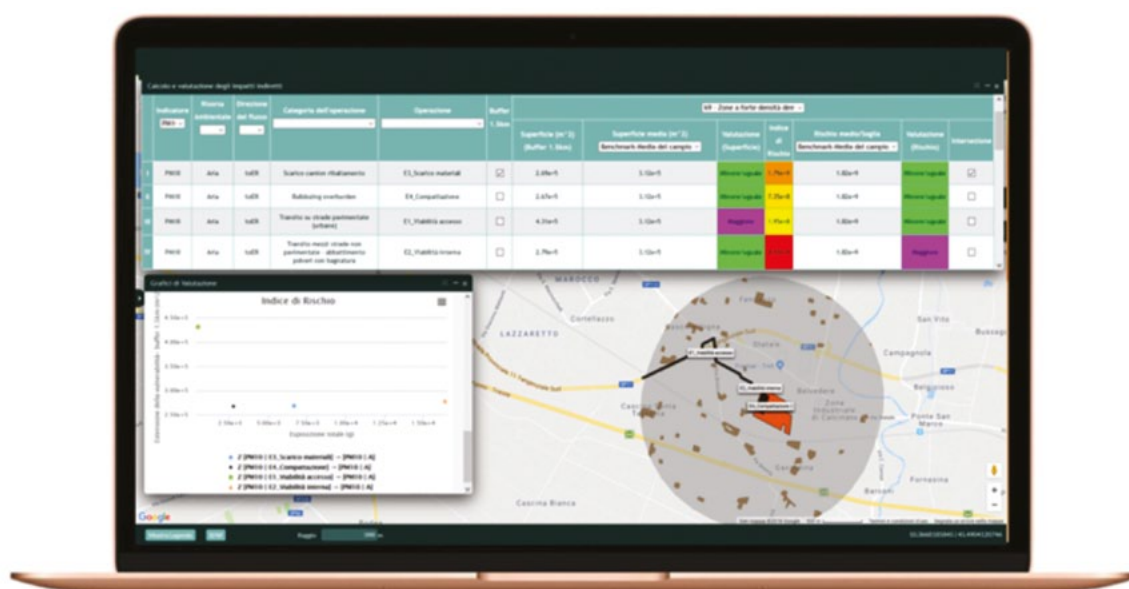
Calcolo e valutazione degli impatti indiretti

| | Indicatore | Risorsa ambientale | Direzione del flusso | Categoria dell'operazione | Operazione | Buffer 1.0km | Superficie (m^2) (Buffer 1.0km) | Superficie media (m^2) Benchmark-Media del campio | Valutazione (Superficie) | Indice di Rischio | Rischio medio/soglia Benchmark-Media del campio | Valutazione (Rischio) | Intersezione |
|---|---|---|---|---|---|---|---|---|---|---|---|---|---|
| I | PM10 | Aria | ItdER | Scarico cantiere rilabbamento | E3_Scarico materiali | ☑ | 2.69e+5 | 3.12e+5 | Minore/uguale | 1.79e+4 | 1.82e+4 | Minore/uguale | ☑ |
| II | PM10 | Aria | ItdER | Rabboccing movimentare | E4_Compattazione | ☐ | 2.65e+5 | 3.12e+5 | Minore/uguale | 1.25e+4 | 1.82e+4 | Minore/uguale | ☐ |
| III | PM10 | Aria | ItdER | Transito su strade pavimentate (urbane) | E1_Viabilità accesso | ☐ | 4.31e+5 | 3.12e+5 | Maggiore | 1.19e+4 | 1.82e+4 | Minore/uguale | ☐ |
| IV | PM10 | Aria | ItdER | Transito mezzi strade non pavimentate - abbattimento polveri con bagnatura | E2_Viabilità interna | ☐ | 2.79e+5 | 3.12e+5 | Minore/uguale | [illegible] | 1.82e+4 | Maggiore | ☐ |

6A - Zone a forte densità abit

Grafici di Valutazione

Indice di Rischio

4.50e+5
4.00e+5
3.50e+5
3.00e+5
2.50e+5

2.50e+3 5.00e+3 7.50e+3 1.00e+4 1.25e+4 1.50e+4

Esposizione totale (g)

Estensione della vulnerabilità - Buffer 1.0km (m^2)

Z [PM10 | E3_Scarico materiali] → [PM10 | A]
Z [PM10 | E4_Compattazione] → [PM10 | A]
Z [PM10 | E1_Viabilità accesso] → [PM10 | A]
Z [PM10 | E2_Viabilità interna] → [PM10 | A]

MAROCCO
LAZZARETTO
Cortellazzo
E1_Viabilità accesso
E2_Viabilità interna
E4_Compattazione
Campagnola
San Vito
Bussago
Belvedere
Zona Industriale di Calcinato
Ponte San Marco
Barcaccia
Bettoni
Furnaisa
Cascina Bianca

Google

Mostra Legenda
Raggio: 1000 m